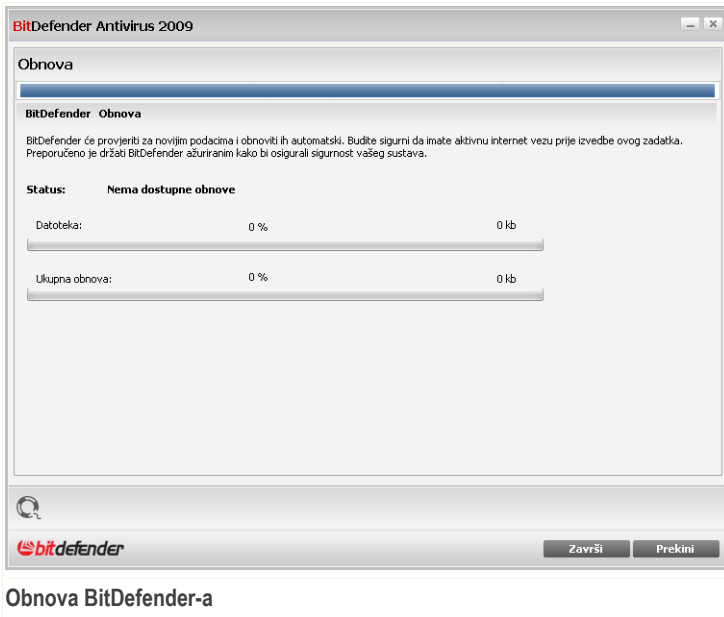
BitDefender Antivirus 2009

Obnova

BitDefender Obnova

BitDefender će provjeriti za novijim podacima i obnoviti ih automatski. Budite sigurni da imate aktivnu internet vezu prije izvedbe ovog zadatka. Preporučeno je držati BitDefender ažuriranim kako bi osigurali sigurnost vašeg sustava.

Status: Nema dostupne obnove

Datoteka: 0 % 0 kb

Ukupna obnova: 0 % 0 kb

bitdefender

Završi

Prekini

Obnova BitDefender-a